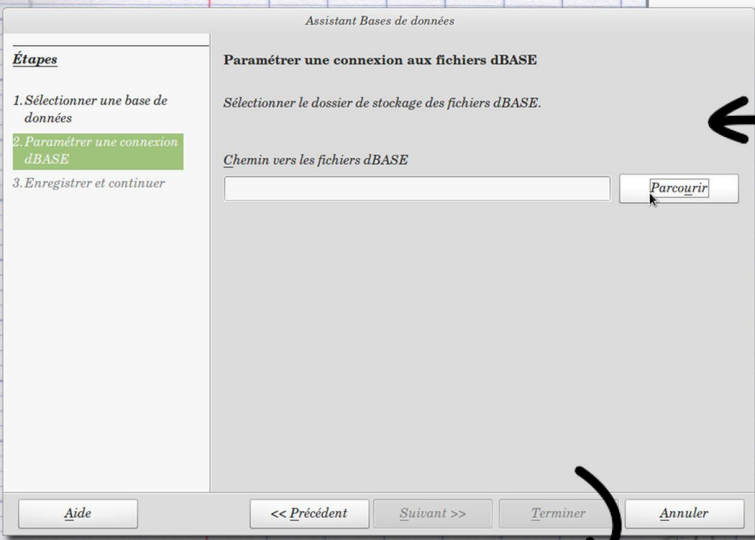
Assistant Bases de données

Étapes

1. Sélectionner une base de données

2. Paramétrer une connexion dBASE

3. Enregistrer et continuer

Paramétrer une connexion aux fichiers dBASE

Sélectionner le dossier de stockage des fichiers dBASE.

Chemin vers les fichiers dBASE

Parcourir

Aide

<< Précédent

Suivant >>

Terminer

Annuler